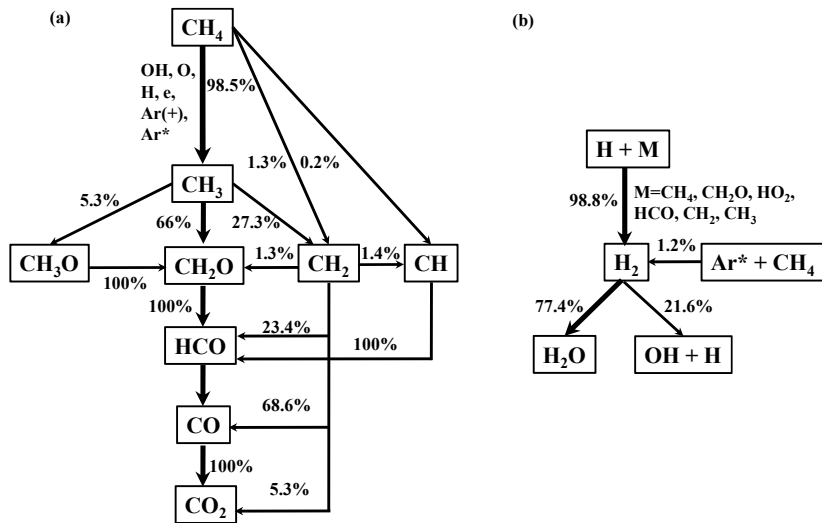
(a)

$CH_4$

OH, O, H, e, Ar(+), Ar*

98.5%

1.3%

0.2%

$CH_3$

5.3%

66%

27.3%

$CH_3O$

100%

$CH_2O$

1.3%

$CH_2$

1.4%

CH

100%

HCO

23.4%

100%

CO

68.6%

100%

$CO_2$

5.3%

(b)

H + M

98.8%

M=$CH_4$, $CH_2O$, $HO_2$, HCO, $CH_2$, $CH_3$

$H_2$

1.2%

Ar* + $CH_4$

77.4%

21.6%

$H_2O$

OH + H